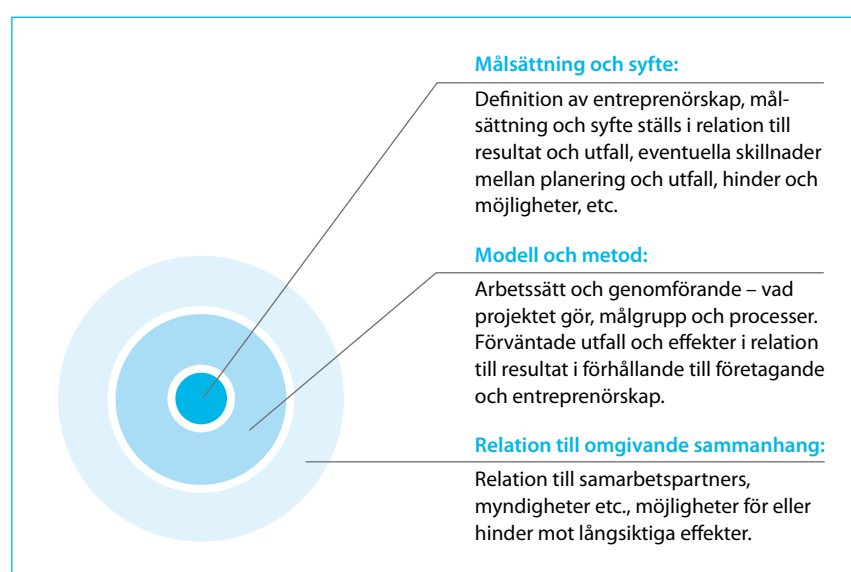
Målsättning och syfte:

Definition av entreprenörskap, målsättning och syfte ställs i relation till resultat och utfall, eventuella skillnader mellan planering och utfall, hinder och möjligheter, etc.

Modell och metod:

Arbetssätt och genomförande – vad projektet gör, målgrupp och processer. Förväntade utfall och effekter i relation till resultat i förhållande till företagande och entreprenörskap.

Relation till omgivande sammanhang:

Relation till samarbetspartners, myndigheter etc., möjligheter för eller hinder mot långsiktiga effekter.